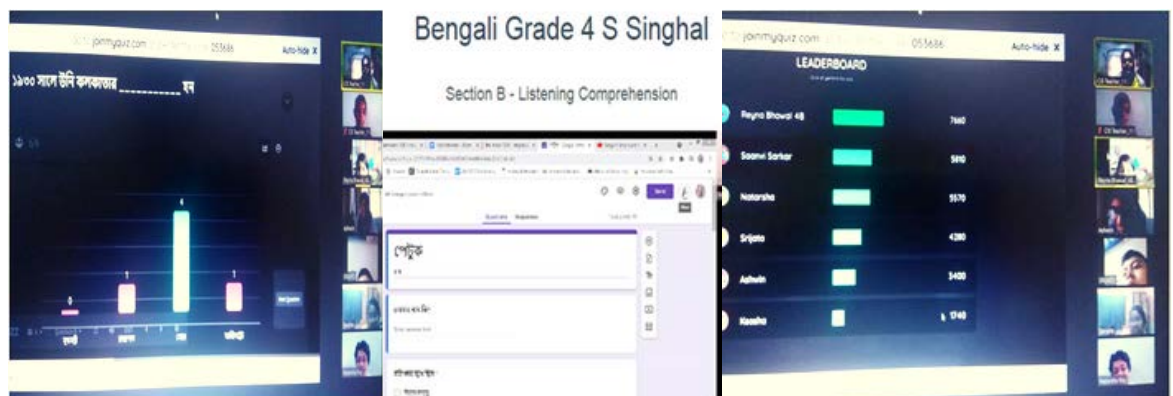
joinmyquiz.com 053686 Auto-hide X

১৯৩০ সালে উনি কলকাতার __________ হন

0 1 4 1

Bengali Grade 4 S Singhal

Section B - Listening Comprehension

পেটুক

Questions Responses

Send

joinmyquiz.com 053686 Auto-hide X

LEADERBOARD

Reyna Bhowal 48 7660

Saanvi Sarkar 5810

Natarsha 5570

Srijata 4380

Adhwin 3400

Keesha 1740